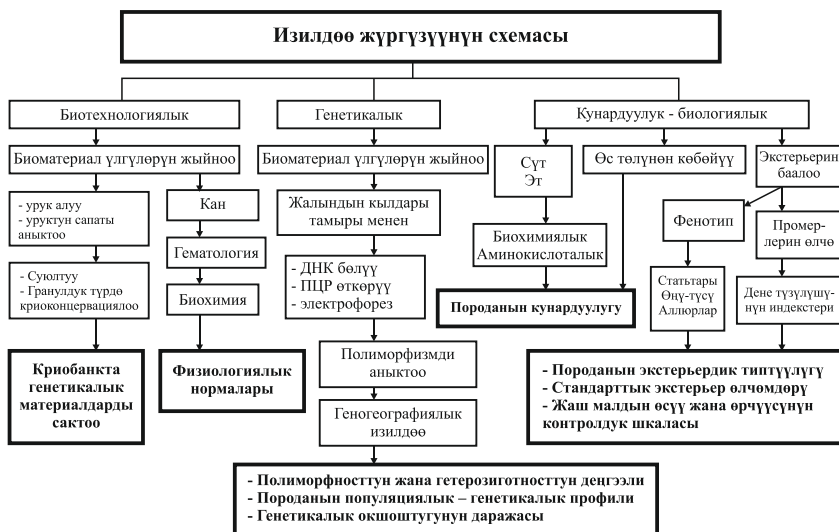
Изилдөө жүргүзүүнүн схемасы

Биотехнологиялык

Биоматериал үлгүлөрүн жыйноо

- урук алуу
- уруктун сапаты аныктоо

- Суюлтуу
- Грануулдук түрдө криоконцервациялоо

Криобанкта генетикалык материалдарды сактоо

Кан

Гематология

Биохимия

Физиологиялык нормалары

Генетикалык

Биоматериал үлгүлөрүн жыйноо

Жалындын кылдары тамыры менен

- ДНК бөлүү
- ПЦР өткөрүү
- электрофорез

Полиморфизмди аныктоо

Геногеографиялык изилдөө

- Полиморфносттун жана гетерозиготносттун деңгээли
- Породанын популяциялык – генетикалык профили
- Генетикалык окшоштугунун даражасы

Кунардуулук - биологиялык

Сүт
Эт

Биохимиялык Аминокислоталык

Өс төлүнөн көбөйүү

Породанын кунардуулугу

Экстерьерин баалоо

Фенотип

Статьтары Өңү-түсү Аллюрлар

Промер-лерин өлчө

Дене түзүлүшү-нүн индекстери

- Породанын экстерьердик типтүүлүгү
- Стандарттык экстерьер өлчөмдөрү
- Жаш малдын өсүү жана өрчүүсүнүн контролдук шкаласы